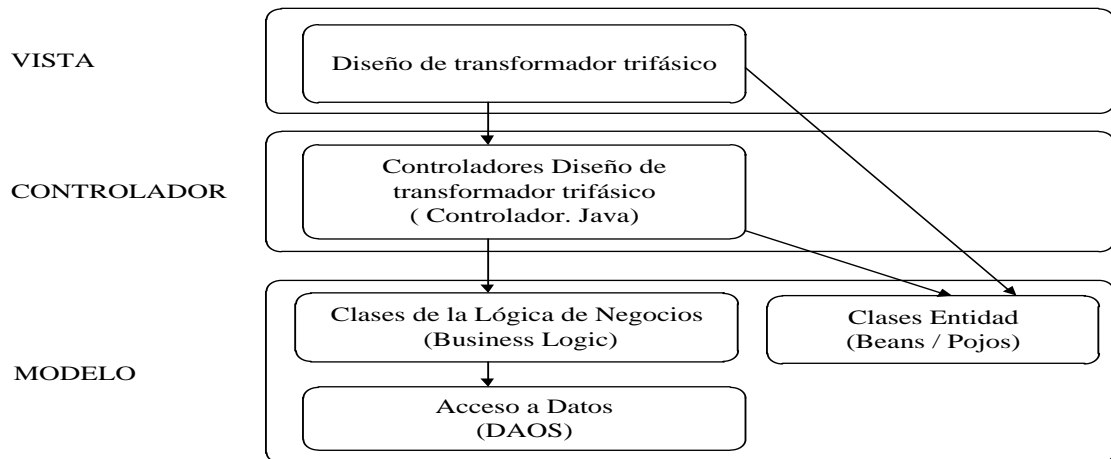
VISTA

Diseño de transformador trifásico

CONTROLADOR

Controladores Diseño de transformador trifásico ( Controlador. Java)

MODELO

Clases de la Lógica de Negocios (Business Logic)

Clases Entidad (Beans / Pojos)

Acceso a Datos (DAOS)